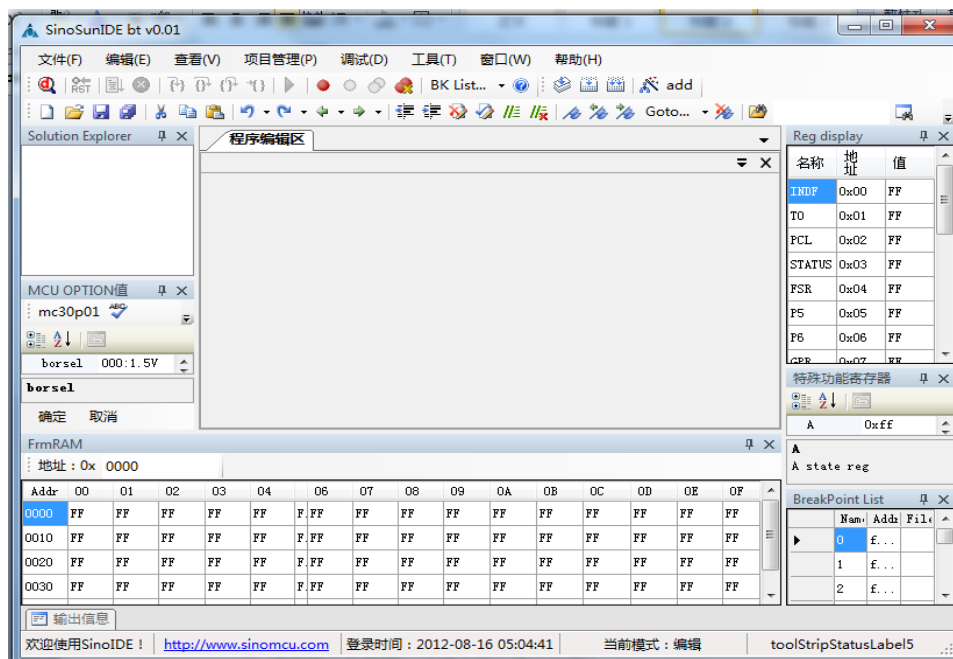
SinoSunIDE bt v0.01

文件(F) 编辑(E) 查看(V) 项目管理(P) 调试(D) 工具(T) 窗口(W) 帮助(H)

RST BK List... add

Goto...

Solution Explorer

程序编辑区

Reg display

| 名称 | 地址 | 值 |
|---|---|---|
| INDF | 0x00 | FF |
| T0 | 0x01 | FF |
| PCL | 0x02 | FF |
| STATUS | 0x03 | FF |
| FSR | 0x04 | FF |
| P5 | 0x05 | FF |
| P6 | 0x06 | FF |
| GPR | 0x07 | FF |

MCU OPTION值

mc30p01

borsel 000:1.5V

borsel

确定 取消

特殊功能寄存器

A 0xff

A

A state reg

FrmRAM

地址：0x 0000

| Addr | 00 | 01 | 02 | 03 | 04 | | 06 | 07 | 08 | 09 | 0A | 0B | 0C | 0D | 0E | 0F |
|---|---|---|---|---|---|---|---|---|---|---|---|---|---|---|---|---|
| 0000 | FF | FF | FF | FF | FF | F | FF | FF | FF | FF | FF | FF | FF | FF | FF | FF |
| 0010 | FF | FF | FF | FF | FF | F | FF | FF | FF | FF | FF | FF | FF | FF | FF | FF |
| 0020 | FF | FF | FF | FF | FF | F | FF | FF | FF | FF | FF | FF | FF | FF | FF | FF |
| 0030 | FF | FF | FF | FF | FF | F | FF | FF | FF | FF | FF | FF | FF | FF | FF | FF |

BreakPoint List

| | Nam | Addr | File |
|---|---|---|---|
| | 0 | f... | |
| | 1 | f... | |
| | 2 | f... | |

输出信息

欢迎使用SinoIDE！ http://www.sinomcu.com 登录时间：2012-08-16 05:04:41 当前模式：编辑 toolStripStatusLabel5